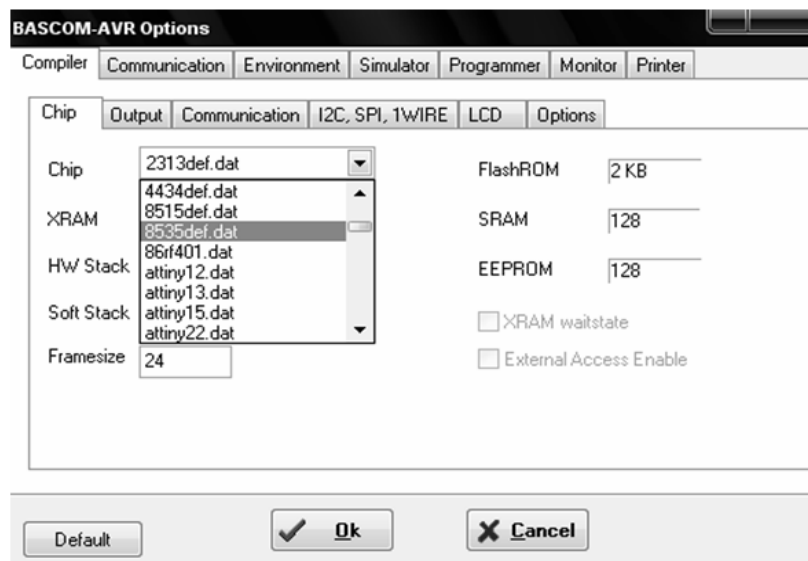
BASCOM-AVR Options

Compiler | Communication | Environment | Simulator | Programmer | Monitor | Printer

Chip | Output | Communication | I2C, SPI, 1WIRE | LCD | Options

Chip
2313def.dat
4434def.dat
8515def.dat
8535def.dat
86rf401.dat
attiny12.dat
attiny13.dat
attiny15.dat
attiny22.dat

XRAM

HW Stack

Soft Stack

Framesize
24

FlashROM
2 KB

SRAM
128

EEPROM
128

XRAM waitstate

External Access Enable

Default

Ok

Cancel